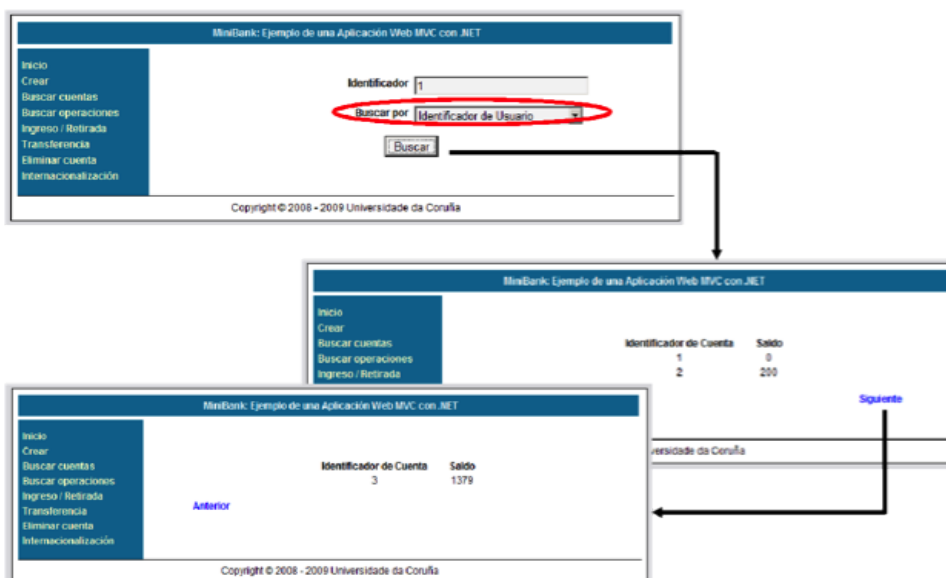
MiniBank: Ejemplo de una Aplicación Web MVC con .NET

Inicio
Crear
Buscar cuentas
Buscar operaciones
Ingreso / Retirada
Transferencia
Eliminar cuenta
Internacionalización

Identificador 1
Buscar por Identificador de Usuario
Buscar

Copyright © 2008 - 2009 Universidade da Coruña

MiniBank: Ejemplo de una Aplicación Web MVC con .NET

Inicio
Crear
Buscar cuentas
Buscar operaciones
Ingreso / Retirada

| Identificador de Cuenta | Saldo |
|---|---|
| 1 | 0 |
| 2 | 200 |

Siguiente

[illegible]versidade da Coruña

MiniBank: Ejemplo de una Aplicación Web MVC con .NET

Inicio
Crear
Buscar cuentas
Buscar operaciones
Ingreso / Retirada
Transferencia
Eliminar cuenta
Internacionalización

| Identificador de Cuenta | Saldo |
|---|---|
| 3 | 1379 |

Anterior

Copyright © 2008 - 2009 Universidade da Coruña